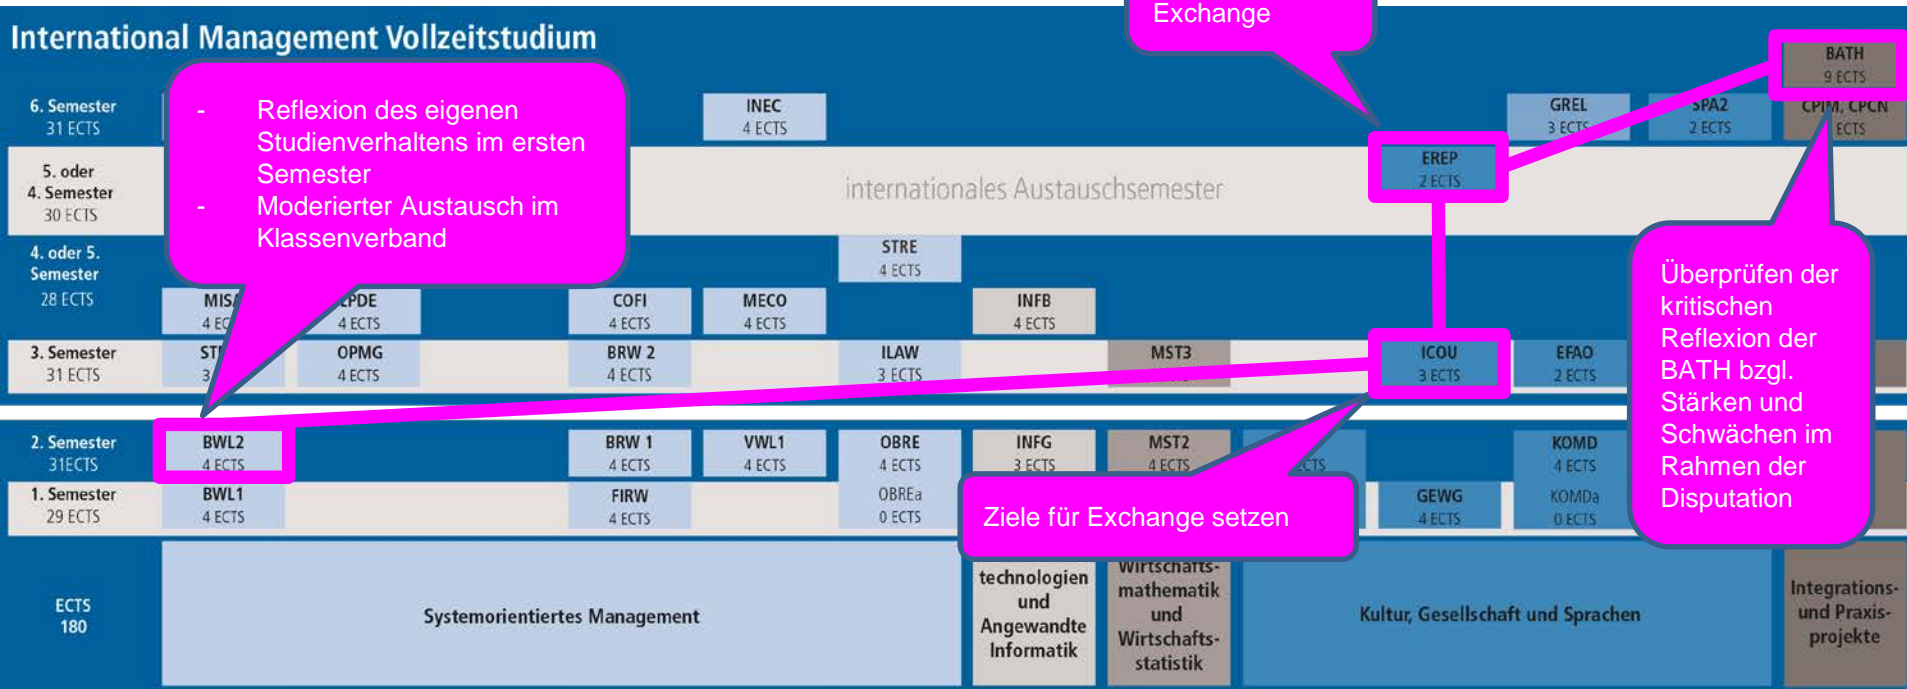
International Management Vollzeitstudium

Exchange

- Reflexion des eigenen Studienverhaltens im ersten Semester
- Moderierter Austausch im Klassenverband

6. Semester 31 ECTS

INEC 4 ECTS

GREL 3 ECTS

SPA2 2 ECTS

BATH 9 ECTS

CPIM, CPCN ECTS

5. oder 4. Semester 30 ECTS

internationales Austauschsemester

EREP 2 ECTS

4. oder 5. Semester 28 ECTS

STRE 4 ECTS

MIS 4 EC

PDE 4 ECTS

COFI 4 ECTS

MECO 4 ECTS

INFB 4 ECTS

3. Semester 31 ECTS

ST 3

OPMG 4 ECTS

BRW 2 4 ECTS

ILAW 3 ECTS

MST3

ICOU 3 ECTS

EFAO 2 ECTS

Überprüfen der kritischen Reflexion der BATH bzgl. Stärken und Schwächen im Rahmen der Disputation

2. Semester 31ECTS

BWL2 4 ECTS

BRW 1 4 ECTS

VWL1 4 ECTS

OBRE 4 ECTS

INFG 3 ECTS

MST2 4 ECTS

CTS

KOMD 4 ECTS

1. Semester 29 ECTS

BWL1 4 ECTS

FIRW 4 ECTS

OBREa 0 ECTS

GEWG 4 ECTS

KOMDa 0 ECTS

Ziele für Exchange setzen

ECTS 180

Systemorientiertes Management

technologien und Angewandte Informatik

Wirtschafts-mathematik und Wirtschafts-statistik

Kultur, Gesellschaft und Sprachen

Integrations- und Praxis-projekte